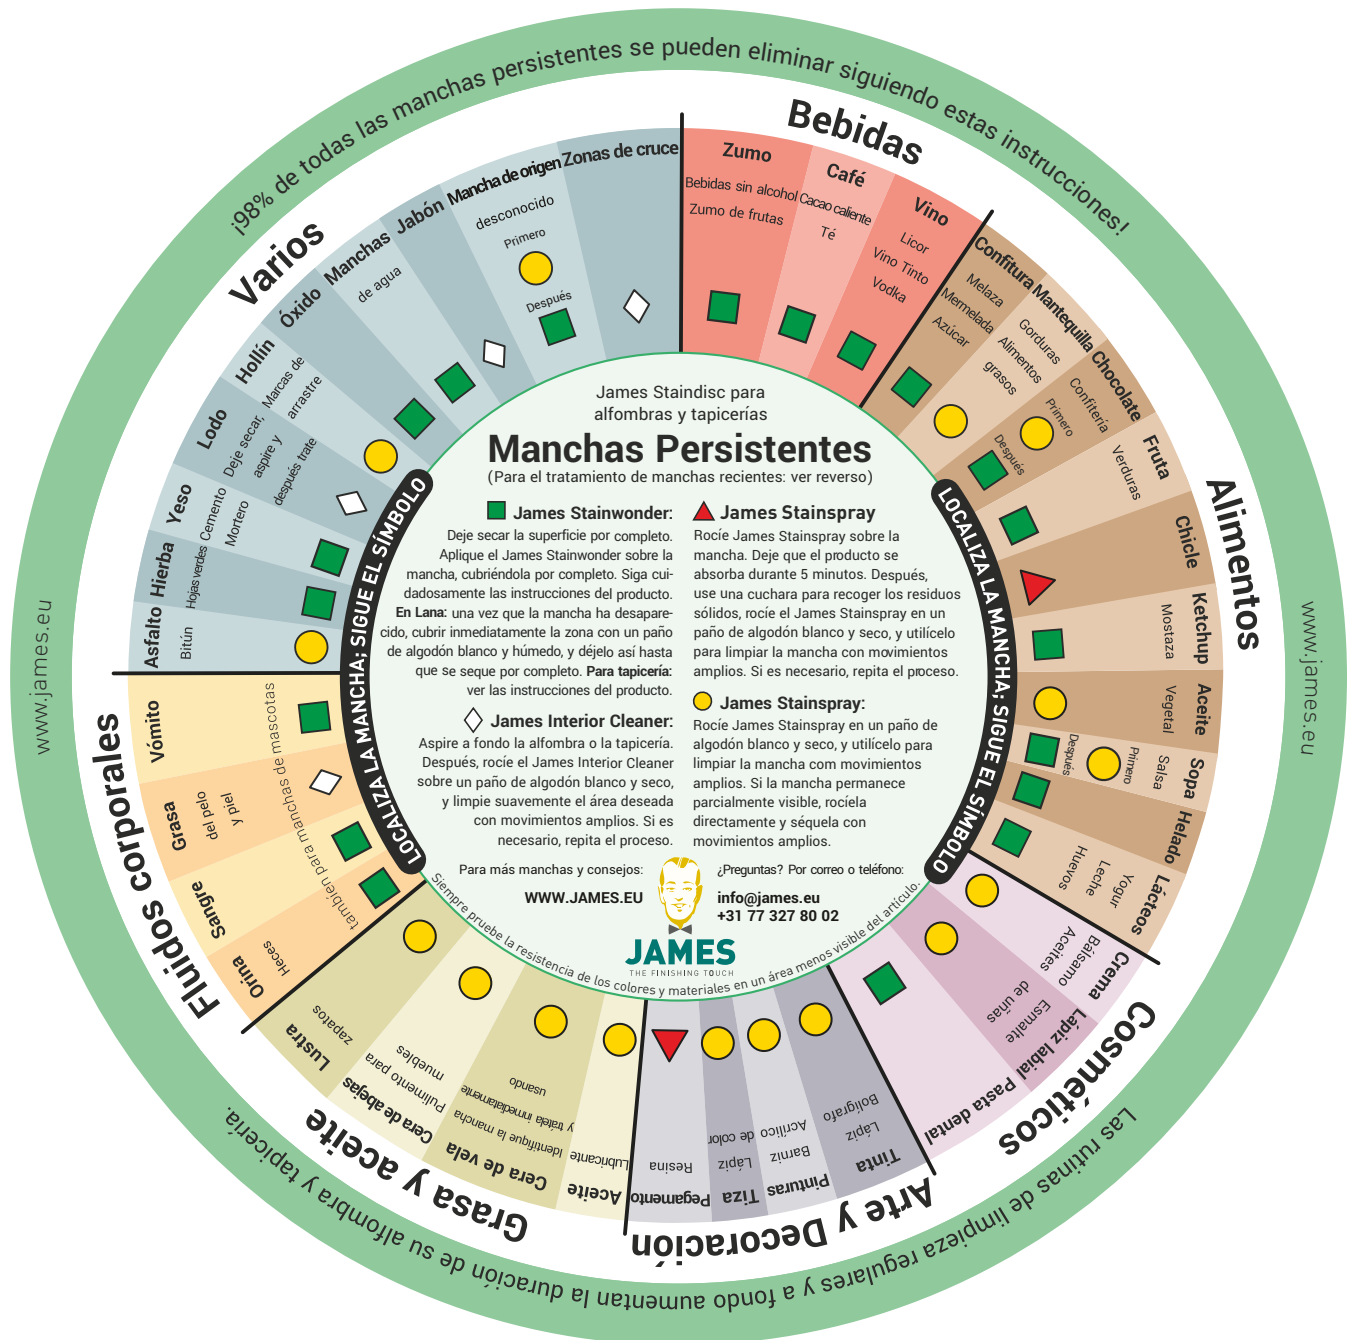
¡98% de todas las manchas persistentes se pueden eliminar siguiendo estas instrucciones!

www.james.eu

www.james.eu

Las rutinas de limpieza regulares y a fondo aumentan la duración de su alfombra y tapicería.

Bebidas

Zumo
Bebidas sin alcohol
Zumo de frutas

Café
Cacao caliente
Té

Vino
Licor
Vino Tinto
Vodka

Alimentos

Confitura
Melaza
Mermelada
Azúcar

Mantequilla
Gorduras
Alimentos grasos

Chocolate
Confitería
Primero
Después

Fruta
Verduras

Chicle

Ketchup
Mostaza

Aceite
Vegetal

Sopa
Salsa
Primero
Después

Helado

Lácteos
Huevos
Leche
Yogur

Cosméticos

Crema
Bálsamo
Aceites

Lápiz labial
Esmalte de uñas

Pasta dental

Arte y Decoración

Tinta
Lápiz
Bolígrafo

Pinturas
Barniz
Acrílico

Tiza
Lápiz de color

Pegamento
Resina

Grasa y aceite

Aceite
Lubricante

Cera de vela
Identifique la mancha y tráela inmediatamente usando

Cera de abejas
Pulimento para muebles

Lustra
zapatos

Fluidos corporales

Orina
Heces

Sangre

Grasa
del pelo
y piel

Vómito

también para manchas de mascotas

Varios

Asfalto
Bitún

Hierba
Hojas verdes

Yeso
Cemento
Mortero

Lodo
Deje secar, aspire y después trate

Hollín
Marcas de arrastre

Óxido

Manchas
de agua

Jabón

Mancha de origen
desconocido
Primero
Después

Zonas de cruce

LOCALIZA LA MANCHA; SIGUE EL SÍMBOLO

LOCALIZA LA MANCHA; SIGUE EL SÍMBOLO

James Staindisc para alfombras y tapicerías

Manchas Persistentes
(Para el tratamiento de manchas recientes: ver reverso)

James Stainwonder:
Deje secar la superficie por completo. Aplique el James Stainwonder sobre la mancha, cubriéndola por completo. Siga cuidadosamente las instrucciones del producto. En Lana: una vez que la mancha ha desaparecido, cubrir inmediatamente la zona con un paño de algodón blanco y húmedo, y déjelo así hasta que se seque por completo. Para tapicería: ver las instrucciones del producto.

James Interior Cleaner:
Aspire a fondo la alfombra o la tapicería. Después, rocíe el James Interior Cleaner sobre un paño de algodón blanco y seco, y limpie suavemente el área deseada con movimientos amplios. Si es necesario, repita el proceso.

James Stainspray
Rocíe James Stainspray sobre la mancha. Deje que el producto se absorba durante 5 minutos. Después, use una cuchara para recoger los residuos sólidos, rocíe el James Stainspray en un paño de algodón blanco y seco, y utilícelo para limpiar la mancha con movimientos amplios. Si es necesario, repita el proceso.

James Stainspray:
Rocíe James Stainspray en un paño de algodón blanco y seco, y utilícelo para limpiar la mancha com movimientos amplios. Si la mancha permanece parcialmente visible, rocíela directamente y séquela con movimientos amplios.

Para más manchas y consejos:
WWW.JAMES.EU

¿Preguntas? Por correo o teléfono:
info@james.eu
+31 77 327 80 02

JAMES
THE FINISHING TOUCH

Siempre pruebe la resistencia de los colores y materiales en un área menos visible del artículo.